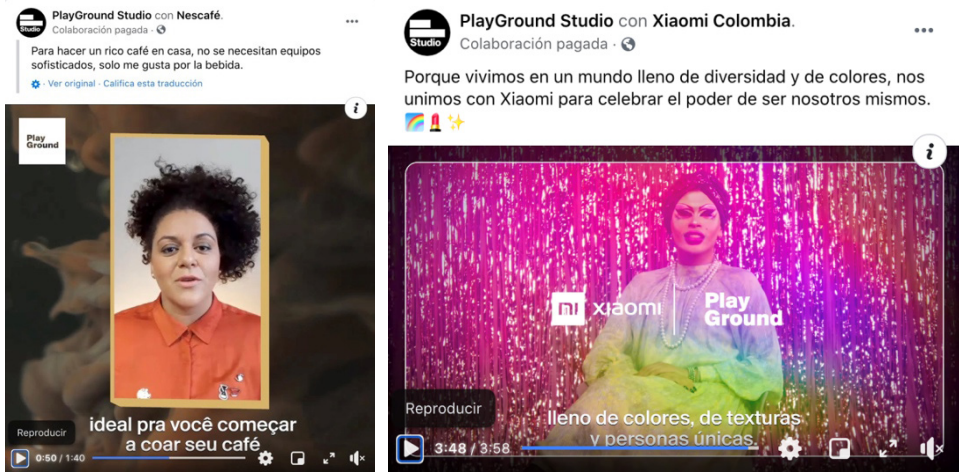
Studio

PlayGround Studio con Nescafé.
Colaboración pagada · 

Para hacer un rico café en casa, no se necesitan equipos sofisticados, solo me gusta por la bebida.

Ver original · Califica esta traducción

i

Play Ground

ideal pra você começar a coar seu café

Reproducir

0:50 / 1:40

Studio

PlayGround Studio con Xiaomi Colombia.
Colaboración pagada · 

Porque vivimos en un mundo lleno de diversidad y de colores, nos unimos con Xiaomi para celebrar el poder de ser nosotros mismos. 🌈💄✨

i

mi XIAOMI Play Ground

Reproducir

lleno de colores, de texturas y personas únicas.

3:48 / 3:58